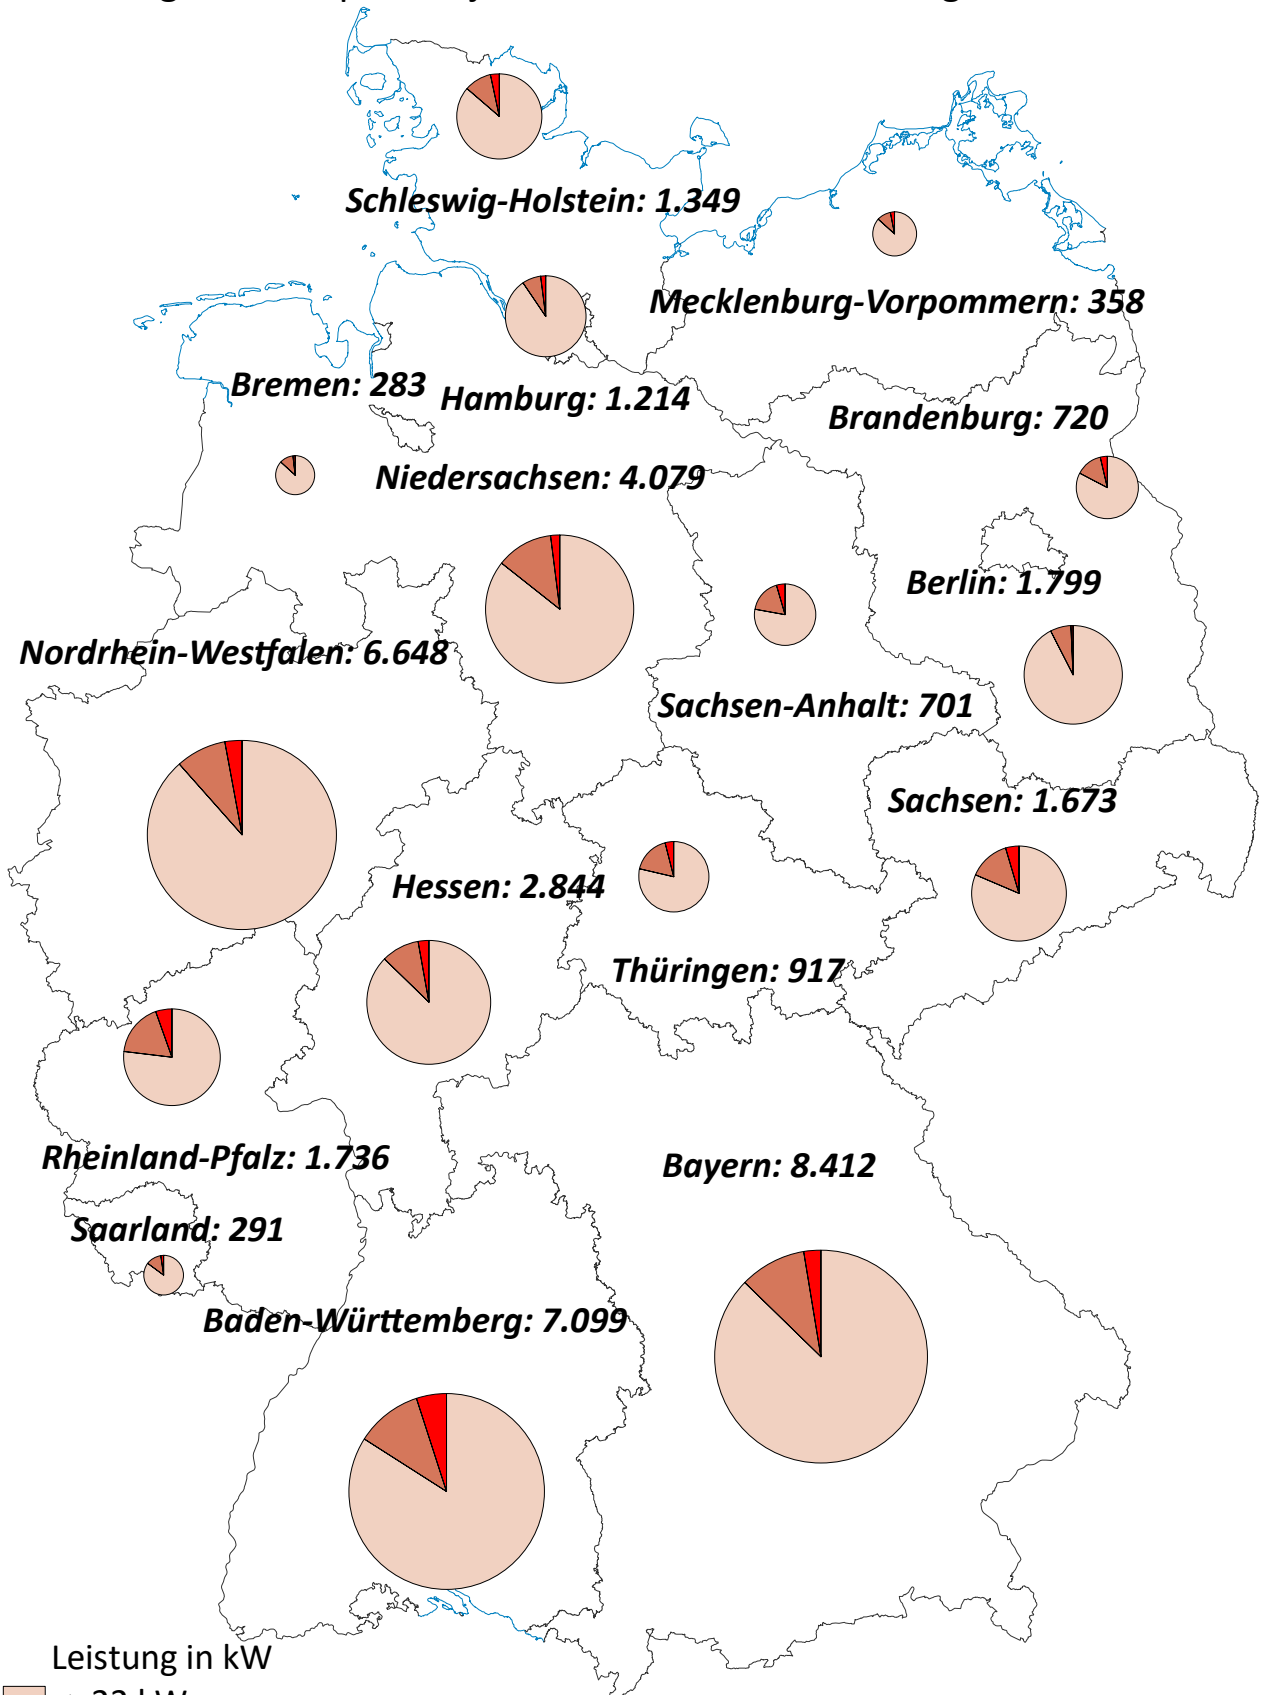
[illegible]

Schleswig-Holstein: 1.349

Mecklenburg-Vorpommern: 358

Bremen: 283

Hamburg: 1.214

Brandenburg: 720

Niedersachsen: 4.079

Berlin: 1.799

Nordrhein-Westfalen: 6.648

Sachsen-Anhalt: 701

Sachsen: 1.673

Hessen: 2.844

Thüringen: 917

Rheinland-Pfalz: 1.736

Bayern: 8.412

Saarland: 291

Baden-Württemberg: 7.099

Leistung in kW

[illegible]